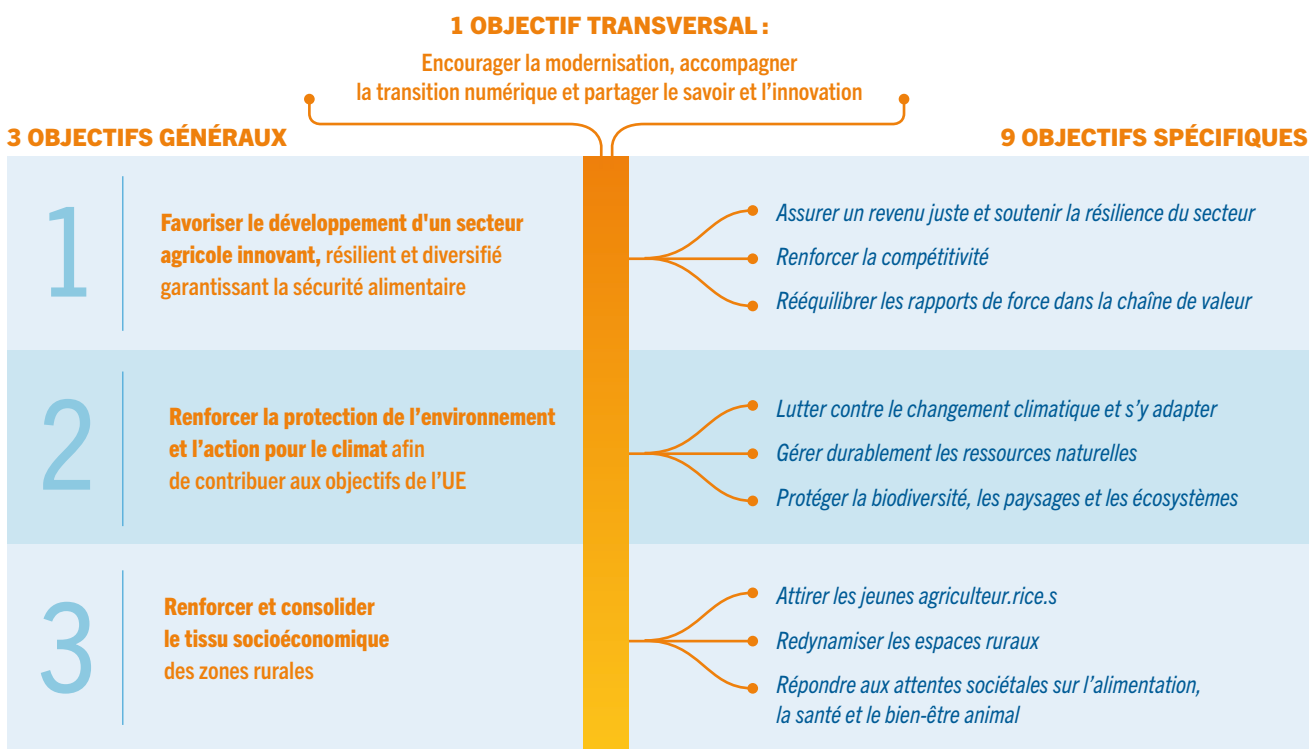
1 OBJECTIF TRANSVERSAL :

Encourager la modernisation, accompagner la transition numérique et partager le savoir et l'innovation

3 OBJECTIFS GÉNÉRAUX

9 OBJECTIFS SPÉCIFIQUES

1

Favoriser le développement d'un secteur agricole innovant, résilient et diversifié garantissant la sécurité alimentaire

Assurer un revenu juste et soutenir la résilience du secteur

Renforcer la compétitivité

Rééquilibrer les rapports de force dans la chaîne de valeur

2

Renforcer la protection de l'environnement et l'action pour le climat afin de contribuer aux objectifs de l'UE

Lutter contre le changement climatique et s'y adapter

Gérer durablement les ressources naturelles

Protéger la biodiversité, les paysages et les écosystèmes

3

Renforcer et consolider le tissu socioéconomique des zones rurales

Attirer les jeunes agriculteur.rice.s

Redynamiser les espaces ruraux

Répondre aux attentes sociétales sur l'alimentation, la santé et le bien-être animal